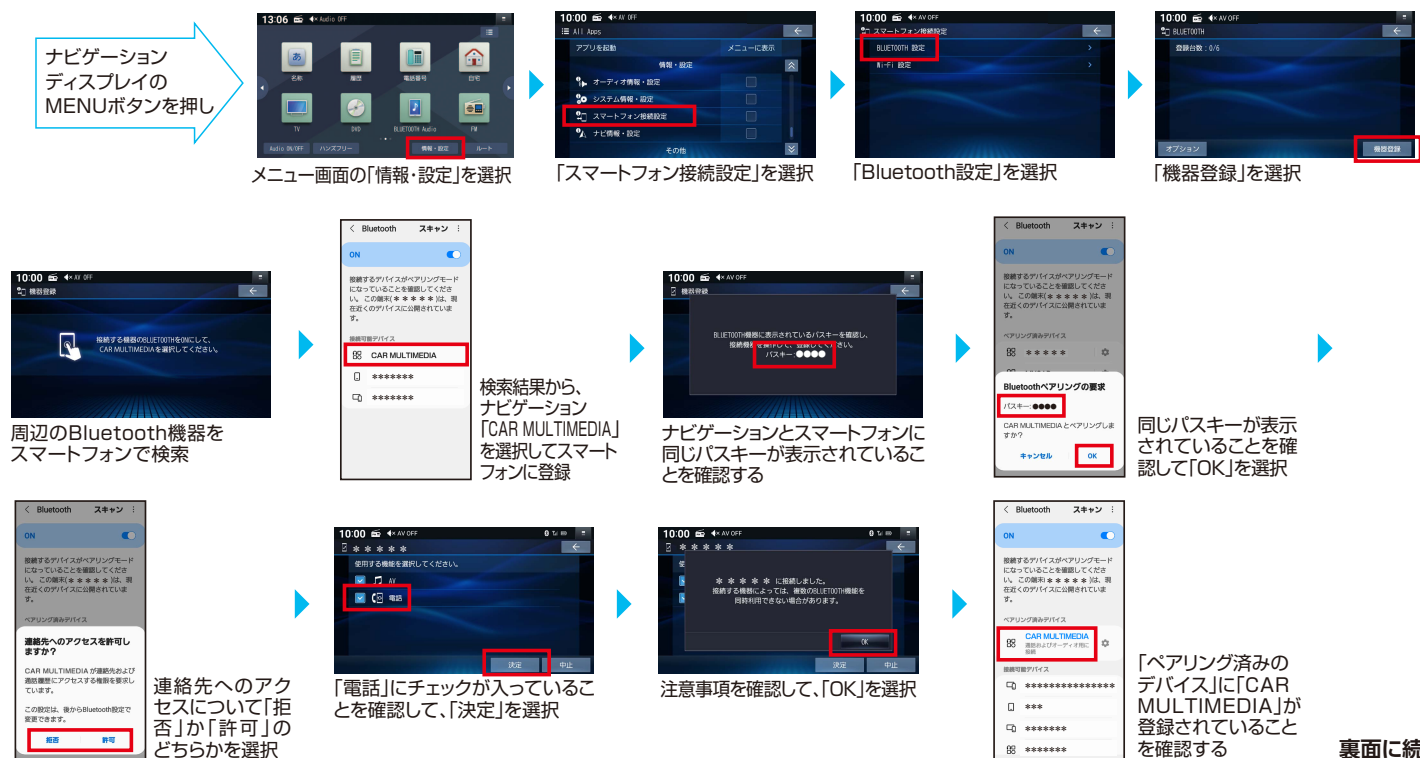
ナビゲーションディスプレイのMENUボタンを押し

13:06 Audio OFF
名称 履歴 電話番号 自宅
TV DVD BLUETOOTH Audio FM
Audio ON/OFF ハンズフリー 情報・設定 ルート

メニュー画面の「情報・設定」を選択

10:00 AV OFF
All Apps
アプリを起動 メニューに表示
情報・設定
オーディオ情報・設定
システム情報・設定
スマートフォン接続設定
ナビ情報・設定
その他

「スマートフォン接続設定」を選択

10:00 AV OFF
スマートフォン接続設定
BLUETOOTH 設定
Wi-Fi 設定

「Bluetooth設定」を選択

10:00 AV OFF
BLUETOOTH
登録台数：0/6
オプション 機器登録

「機器登録」を選択

10:00 AV OFF
機器登録
接続する機器のBLUETOOTHをONにして、CAR MULTIMEDIA を選択してください。

周辺のBluetooth機器をスマートフォンで検索

Bluetooth スキャン
ON
接続するデバイスがペアリングモードになっていることを確認してください。この端末(＊＊＊＊＊)は、現在近くのデバイスに公開されています。
接続可能デバイス
CAR MULTIMEDIA
＊＊＊＊＊＊＊
＊＊＊＊＊＊＊

検索結果から、ナビゲーション「CAR MULTIMEDIA」を選択してスマートフォンに登録

10:00 AV OFF
機器登録
BLUETOOTH機器に表示されているパスキーを確認し、接続機器を操作して、登録してください。
パスキー：●●●●

ナビゲーションとスマートフォンに同じパスキーが表示されていることを確認する

Bluetooth スキャン
ON
接続するデバイスがペアリングモードになっていることを確認してください。この端末(＊＊＊＊＊)は、現在近くのデバイスに公開されています。
ペアリング済みデバイス
＊＊＊＊＊
Bluetoothペアリングの要求
パスキー：●●●●
CAR MULTIMEDIA とペアリングしますか?
キャンセル OK

同じパスキーが表示されていることを確認して「OK」を選択

Bluetooth スキャン
ON
接続するデバイスがペアリングモードになっていることを確認してください。この端末(＊＊＊＊＊)は、現在近くのデバイスに公開されています。
ペアリング済みデバイス
連絡先へのアクセスを許可しますか?
CAR MULTIMEDIA が連絡先および通話履歴にアクセスする権限を要求しています。
この設定は、後からBluetooth設定で変更できます。
拒否 許可

連絡先へのアクセスについて「拒否」か「許可」のどちらかを選択

10:00 AV OFF
＊＊＊＊＊
使用する機能を選択してください。
AV
電話
決定 中止

「電話」にチェックが入っていることを確認して、「決定」を選択

10:00 AV OFF
＊＊＊＊＊
＊＊＊＊＊ に接続しました。
接続する機器によっては、複数のBLUETOOTH機能を同時利用できない場合があります。
OK
決定 中止

注意事項を確認して、「OK」を選択

Bluetooth スキャン
ON
接続するデバイスがペアリングモードになっていることを確認してください。この端末(＊＊＊＊＊)は、現在近くのデバイスに公開されています。
ペアリング済みデバイス
CAR MULTIMEDIA
通話およびオーディオ用に接続
接続可能デバイス
＊＊＊＊＊＊＊＊＊＊＊＊＊＊＊
＊＊＊
＊＊＊＊＊＊＊
＊＊＊＊＊＊＊

「ペアリング済みのデバイス」に「CAR MULTIMEDIA」が登録されていることを確認する

裏面に続